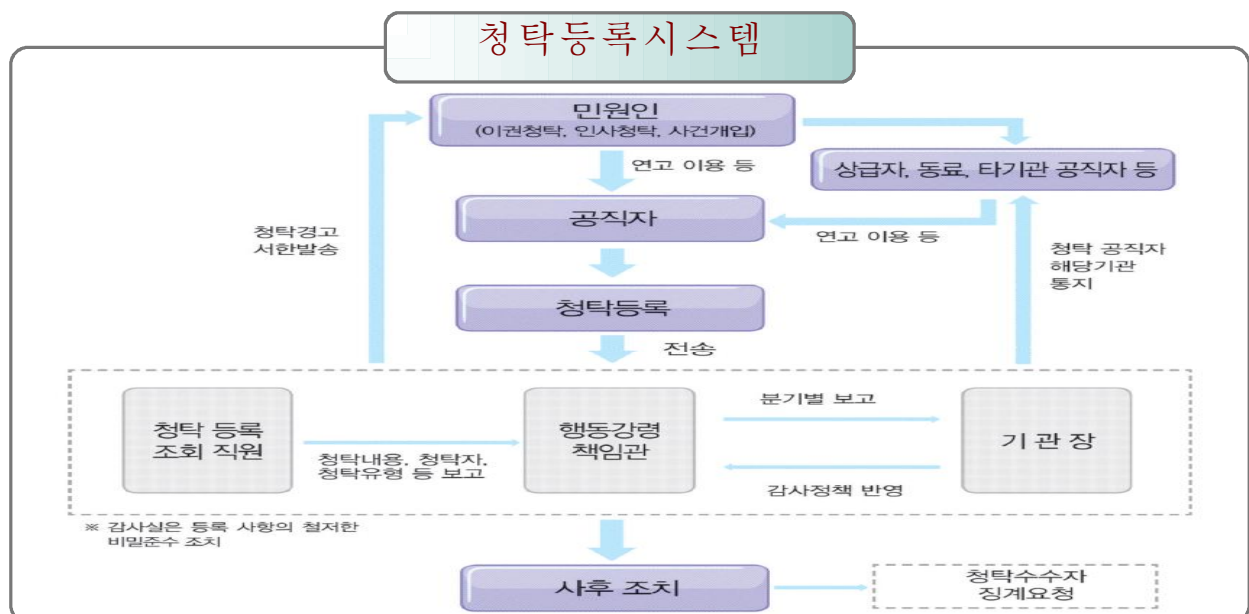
청탁등록시스템

민원인
(이권청탁, 인사청탁, 사건개입)

연고 이용 등

상급자, 동료, 타기관 공직자 등

공직자

연고 이용 등

청탁경고
서한발송

청탁 공직자
해당기관
통지

청탁등록

전송

청탁 등록
조회 직원

청탁내용, 청탁자,
청탁유형 등 보고

행동강령
책임관

분기별 보고

감사정책 반영

기 관 장

※ 감사실은 등록 사항의 철저한
비밀준수 조치

사후 조치

청탁수수자
징계요청